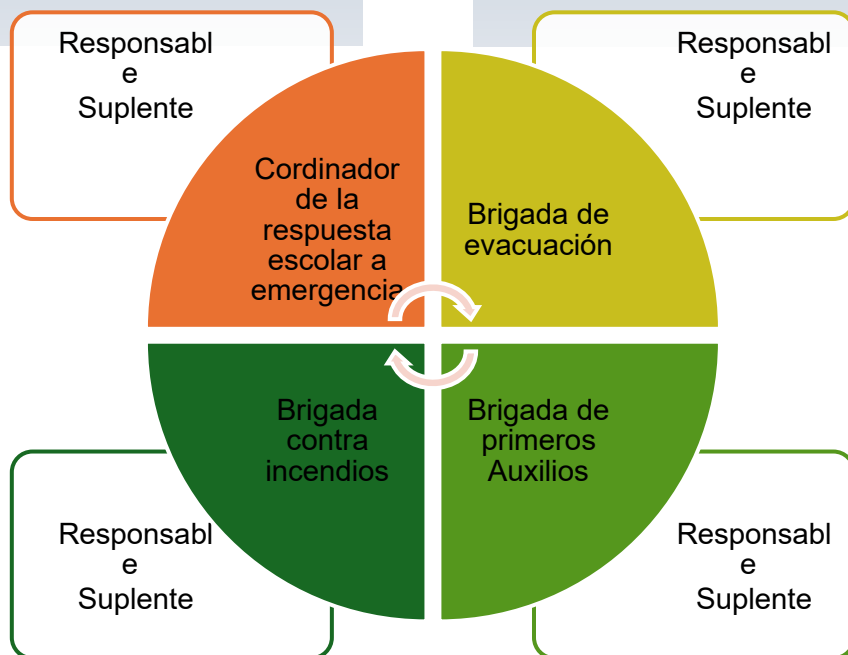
Responsable
Suplente

Responsable
Suplente

Cordinador de la respuesta escolar a emergencia

Brigada de evacuación

Brigada contra incendios

Brigada de primeros Auxilios

Responsable
Suplente

Responsable
Suplente